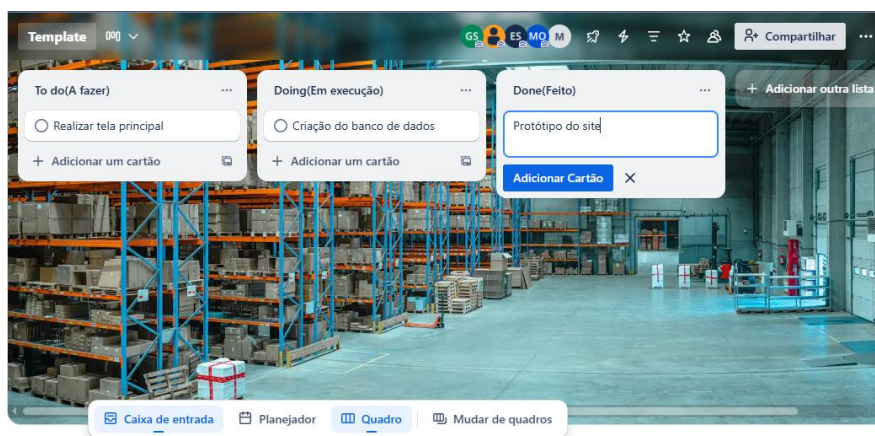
Template

GS ES MO M

Compartilhar

To do(A fazer)

Realizar tela principal

+ Adicionar um cartão

Doing(Em execução)

Criação do banco de dados

+ Adicionar um cartão

Done(Feito)

Protótipo do site

Adicionar Cartão

+ Adicionar outra lista

Caixa de entrada

Planejador

Quadro

Mudar de quadros